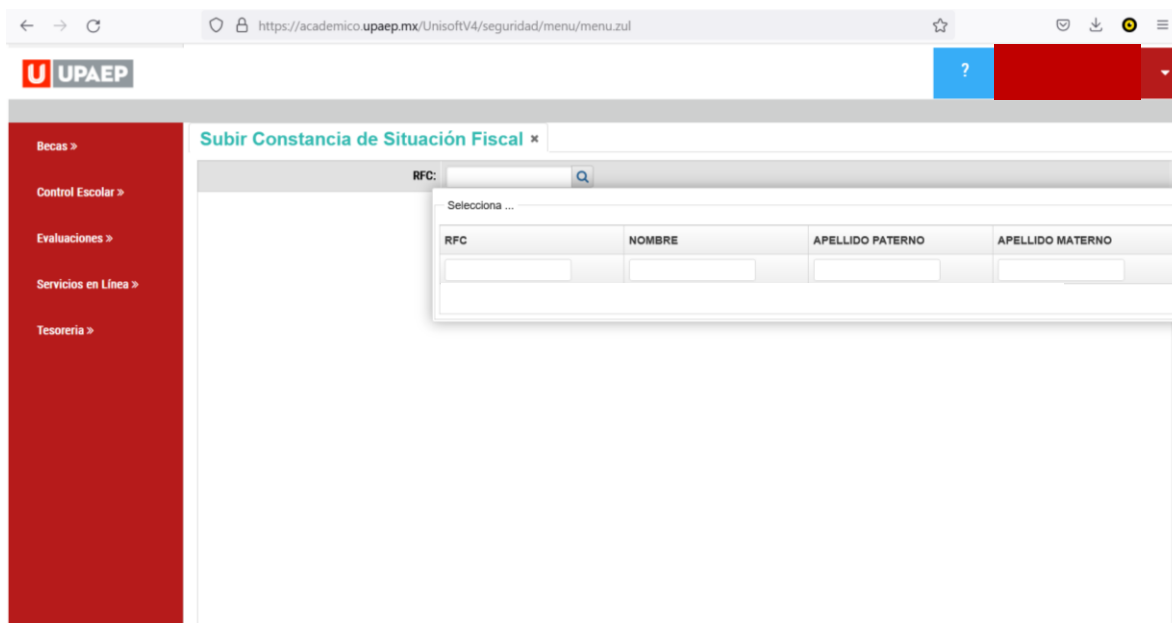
https://academico.upaep.mx/UnisoftV4/seguridad/menu/menu.zul

U UPAEP

?

Becas »

Control Escolar »

Evaluaciones »

Servicios en Línea »

Tesoreria »

Subir Constancia de Situación Fiscal ×

RFC:

Selecciona ...

| RFC | NOMBRE | APELLIDO PATERNO | APELLIDO MATERNO |
|---|---|---|---|
| | | | |